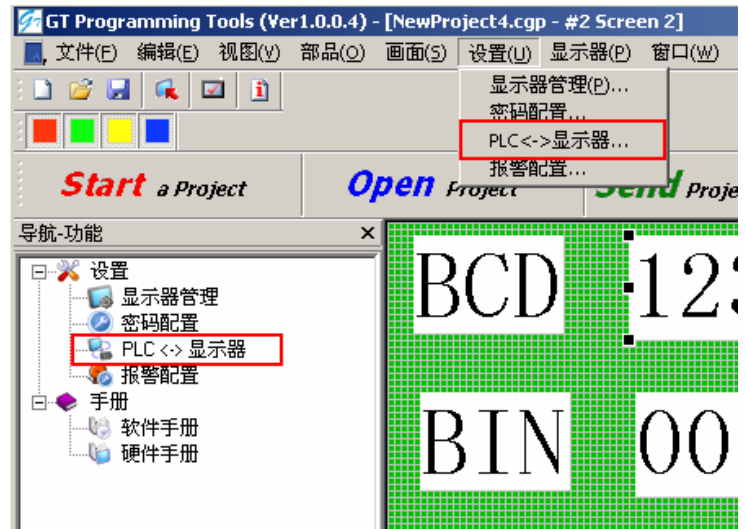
GT Programming Tools (Ver1.0.0.4) - [NewProject4.cgp - #2 Screen 2]

文件(F) 编辑(E) 视图(V) 部品(O) 画面(S) 设置(U) 显示器(P) 窗口(W)

显示器管理(P)...
密码配置...
PLC<->显示器...
报警配置...

Start a Project
Open Project
Send Proje

导航-功能 ×

设置
显示器管理
密码配置
PLC <-> 显示器
报警配置
手册
软件手册
硬件手册

BCD
123
BIN
00